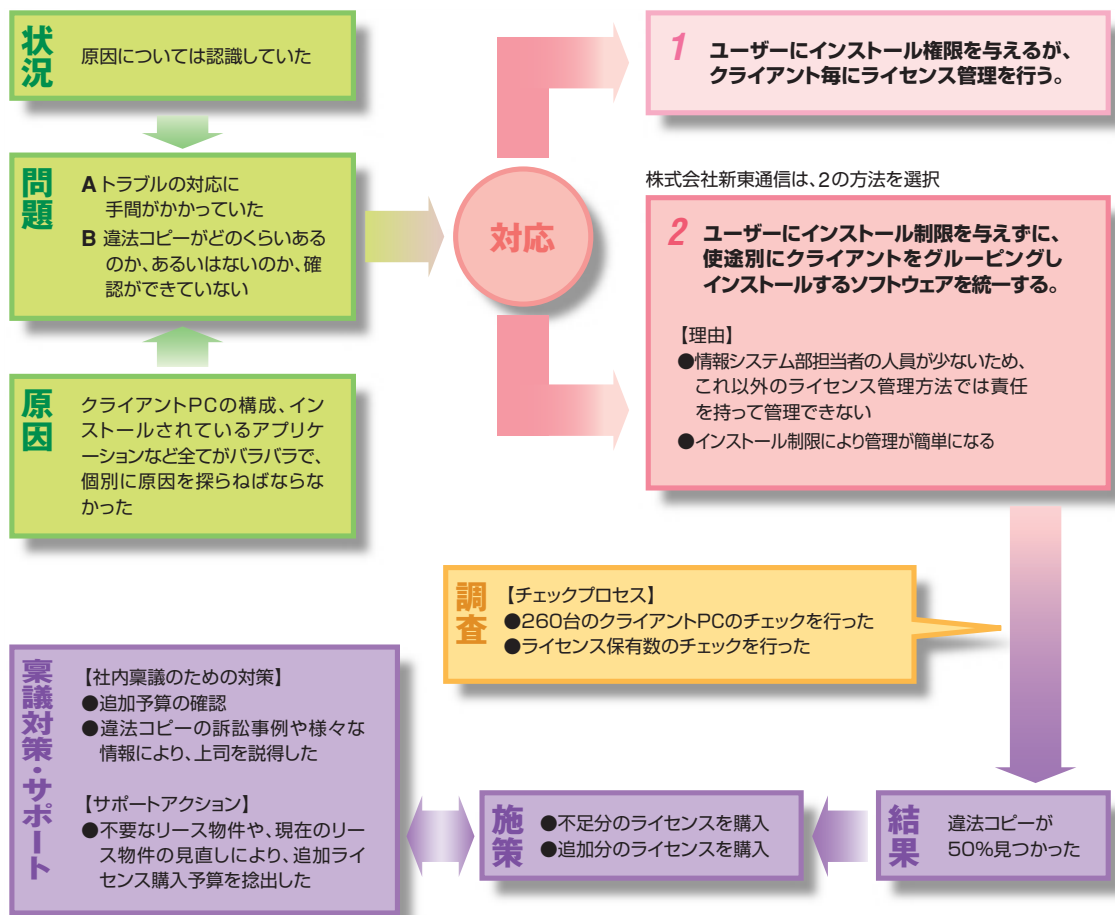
状況
原因については認識していた

問題
A トラブルの対応に手間がかかっていた
B 違法コピーがどのくらいあるのか、あるいはないのか、確認ができていない

原因
クライアントPCの構成、インストールされているアプリケーションなど全てがバラバラで、個別に原因を探らねばならなかった

対応

1 ユーザーにインストール権限を与えるが、クライアント毎にライセンス管理を行う。

株式会社新東通信は、2の方法を選択

2 ユーザーにインストール制限を与えずに、使途別にクライアントをグルーピングしインストールするソフトウェアを統一する。

【理由】
●情報システム部担当者の人員が少ないため、これ以外のライセンス管理方法では責任を持って管理できない
●インストール制限により管理が簡単になる

調査
【チェックプロセス】
●260台のクライアントPCのチェックを行った
●ライセンス保有数のチェックを行った

稟議対策・サポート
【社内稟議のための対策】
●追加予算の確認
●違法コピーの訴訟事例や様々な情報により、上司を説得した

【サポートアクション】
●不要なリース物件や、現在のリース物件の見直しにより、追加ライセンス購入予算を捻出した

施策
●不足分のライセンスを購入
●追加分のライセンスを購入

結果
違法コピーが50%見つかった